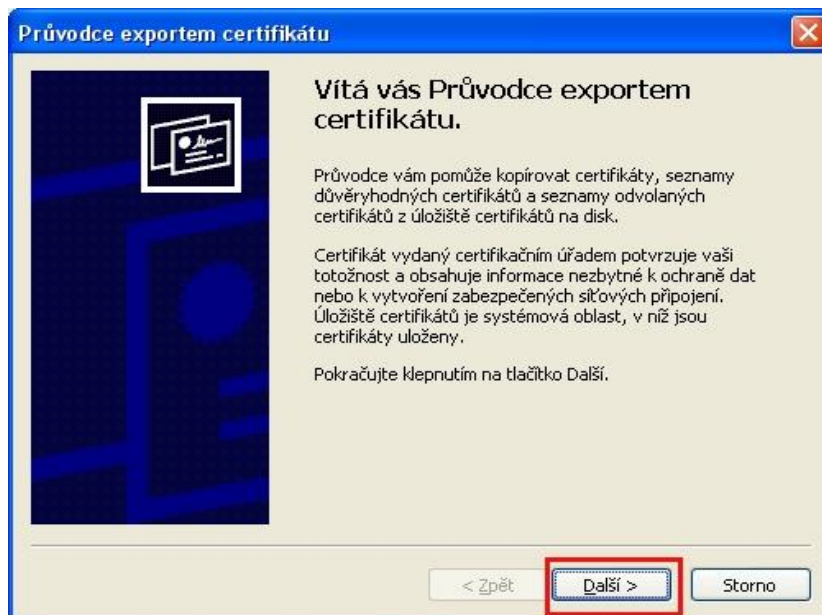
Průvodce exportem certifikátu

Vítá vás Průvodce exportem certifikátu.

Průvodce vám pomůže kopírovat certifikáty, seznamy důvěryhodných certifikátů a seznamy odvolaných certifikátů z úložiště certifikátů na disk.

Certifikát vydaný certifikačním úřadem potvrzuje vaši totožnost a obsahuje informace nezbytné k ochraně dat nebo k vytvoření zabezpečených síťových připojení. Úložiště certifikátů je systémová oblast, v níž jsou certifikáty uloženy.

Pokračujte klepnutím na tlačítko Další.

< Zpět

Další >

Storno